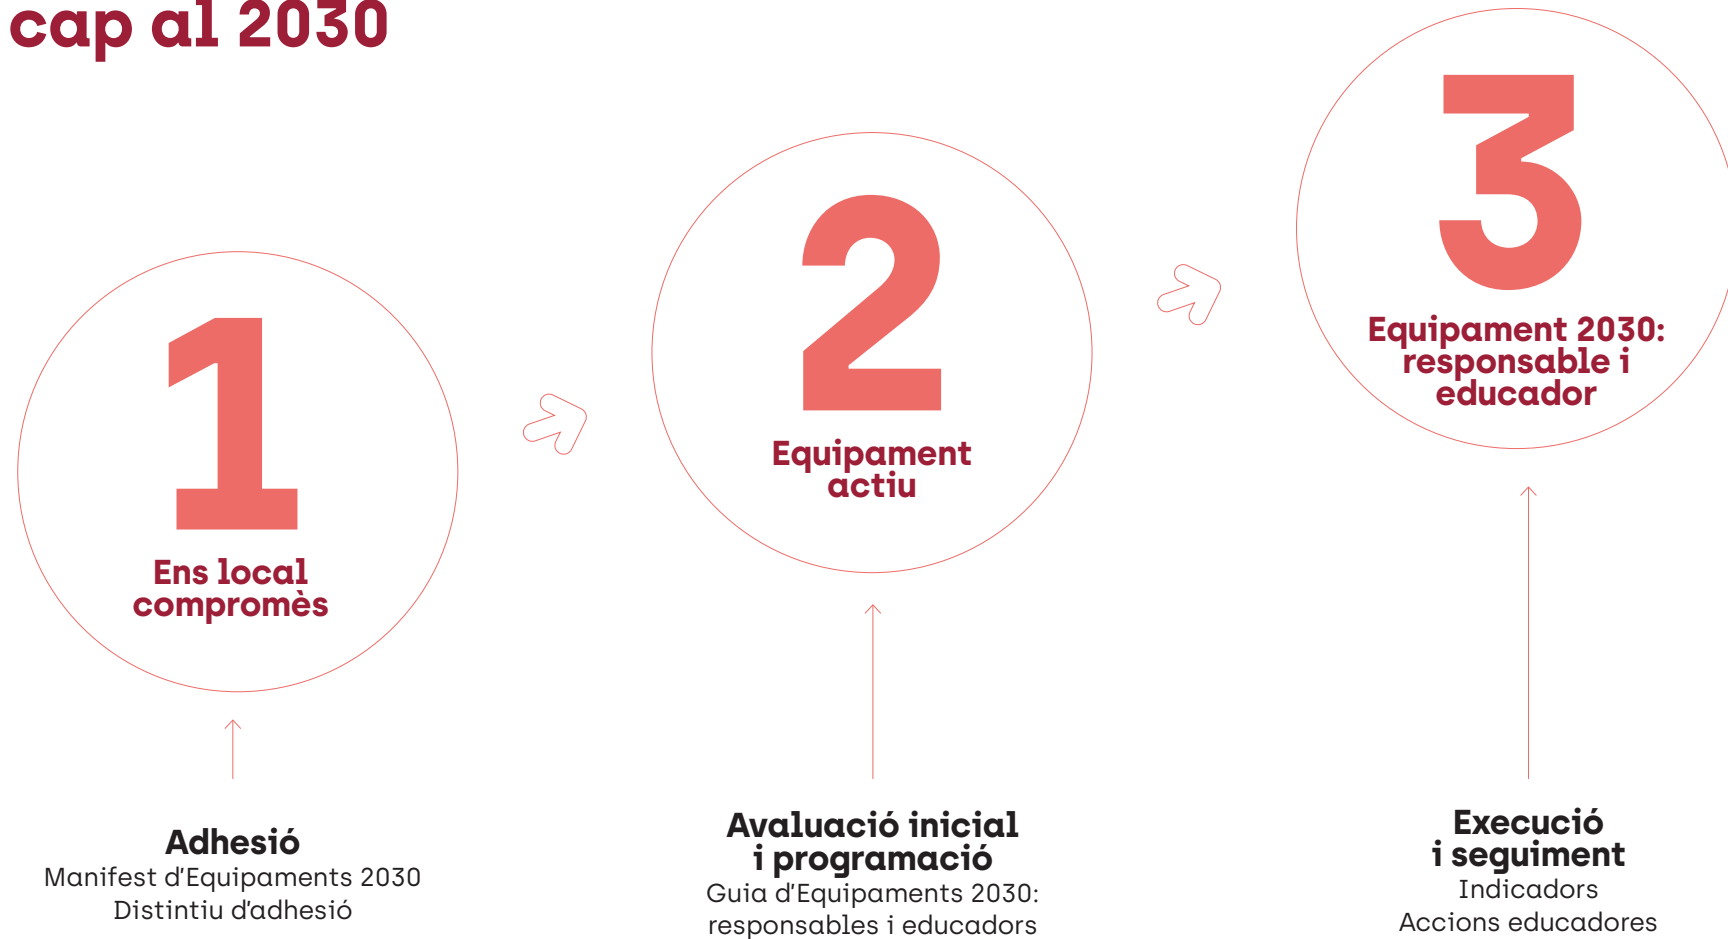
cap al 2030

1
Ens local compromès

2
Equipament actiu

3
Equipament 2030: responsable i educador

Adhesió
Manifest d'Equipaments 2030
Distintiu d'adhesió

Avaluació inicial i programació
Guia d'Equipaments 2030: responsables i educadors

Execució i seguiment
Indicadors
Accions educadores